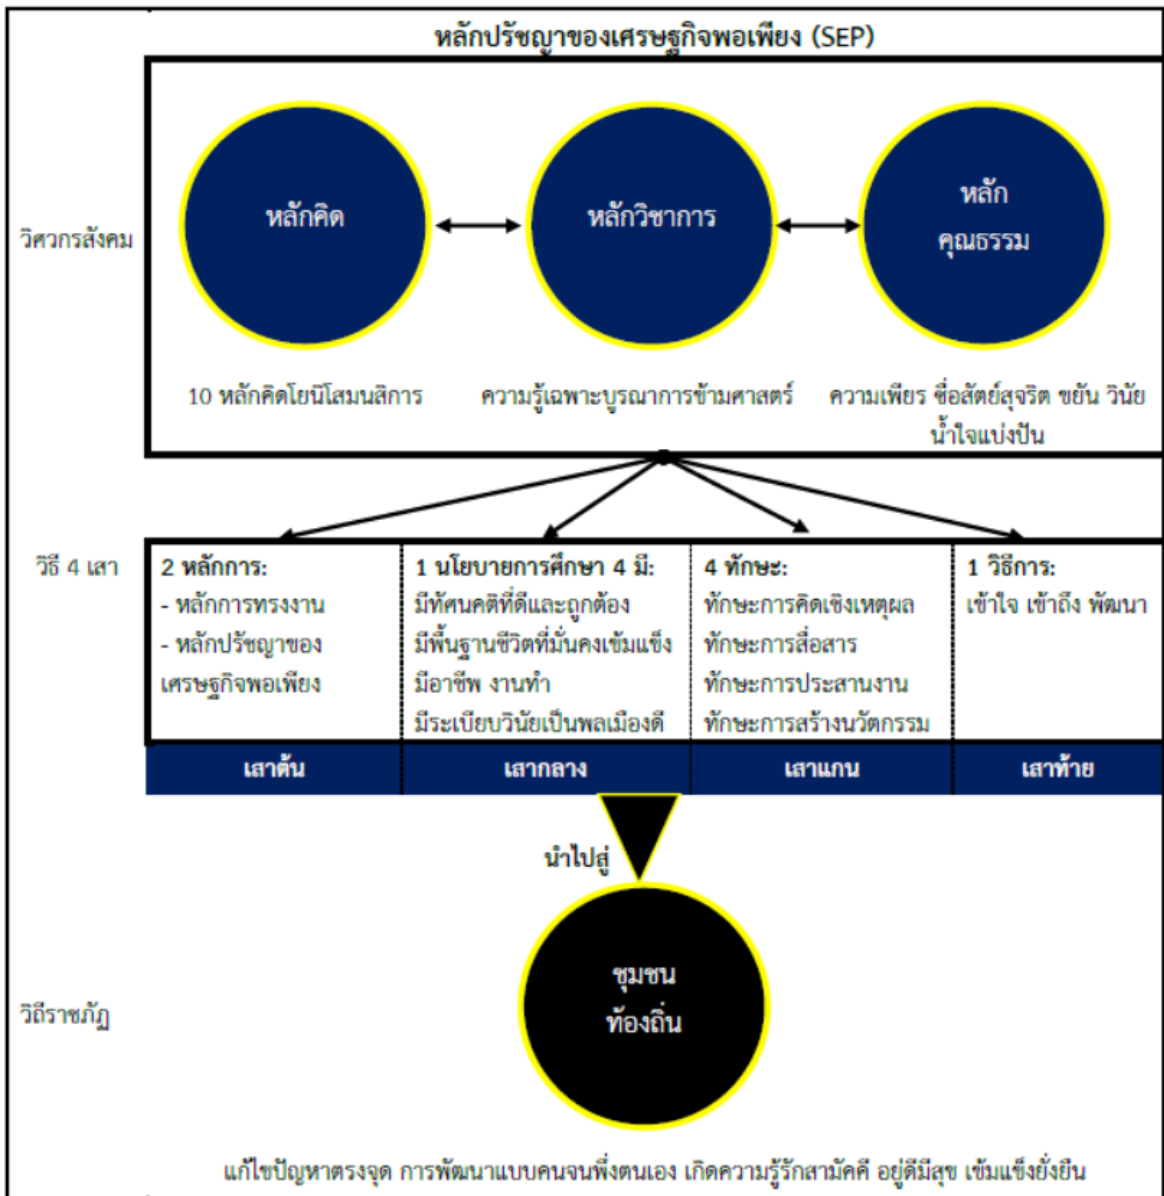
หลักปรัชญาของเศรษฐกิจพอเพียง (SEP)

วิศวกรสังคม

หลักคิด

หลักวิชาการ

หลัก
คุณธรรม

10 หลักคิดโยนิโสมนสิการ

ความรู้เฉพาะบูรณาการข้ามศาสตร์

ความเพียร ซื่อสัตย์สุจริต ขยัน วินัย น้ำใจแบ่งปัน

วิธี 4 เสา

| 2 หลักการ: - หลักการทรงงาน - หลักปรัชญาของเศรษฐกิจพอเพียง | 1 นโยบายการศึกษา 4 มี: มีทัศนคติที่ดีและถูกต้อง มีพื้นฐานชีวิตที่มั่นคงเข้มแข็ง มีอาชีพ งานทำ มีระเบียบวินัยเป็นพลเมืองดี | 4 ทักษะ: ทักษะการคิดเชิงเหตุผล ทักษะการสื่อสาร ทักษะการประสานงาน ทักษะการสร้างนวัตกรรม | 1 วิธีการ: เข้าใจ เข้าถึง พัฒนา |
|---|---|---|---|
| เสาต้น | เสากลาง | เสาแกน | เสาท้าย |

นำไปสู่

วิถีราชภัฏ

ชุมชน
ท้องถิ่น

แก้ไขปัญหาตรงจุด การพัฒนาแบบคนจนพึ่งตนเอง เกิดความรู้รักสามัคคี อยู่ดีมีสุข เข้มแข็งยั่งยืน